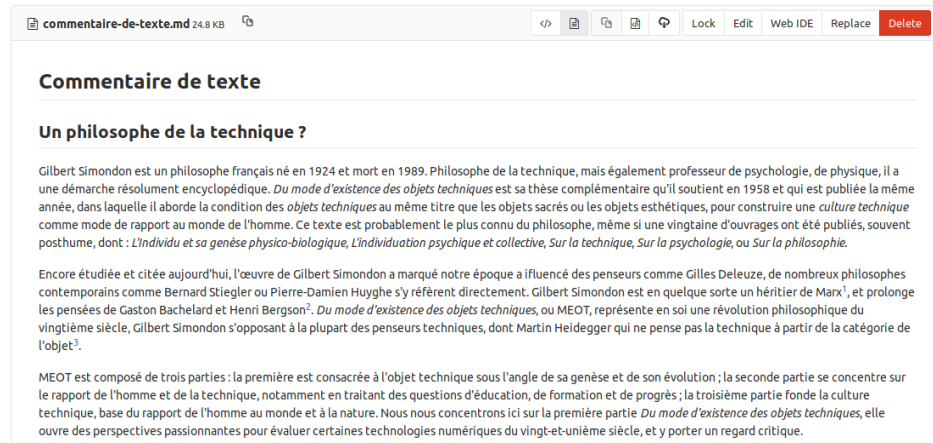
commentaire-de-texte.md 24.8 KB

Lock Edit Web IDE Replace Delete

Commentaire de texte

Un philosophe de la technique ?

Gilbert Simondon est un philosophe français né en 1924 et mort en 1989. Philosophe de la technique, mais également professeur de psychologie, de physique, il a une démarche résolument encyclopédique. *Du mode d'existence des objets techniques* est sa thèse complémentaire qu'il soutient en 1958 et qui est publiée la même année, dans laquelle il aborde la condition des *objets techniques* au même titre que les objets sacrés ou les objets esthétiques, pour construire une *culture technique* comme mode de rapport au monde de l'homme. Ce texte est probablement le plus connu du philosophe, même si une vingtaine d'ouvrages ont été publiés, souvent posthume, dont : *L'Individu et sa genèse physico-biologique*, *L'individuation psychique et collective*, *Sur la technique*, *Sur la psychologie*, ou *Sur la philosophie*.

Encore étudiée et citée aujourd'hui, l'œuvre de Gilbert Simondon a marqué notre époque a ifluencé des penseurs comme Gilles Deleuze, de nombreux philosophes contemporains comme Bernard Stiegler ou Pierre-Damien Huyghe s'y réfèrent directement. Gilbert Simondon est en quelque sorte un héritier de Marx$^1$, et prolonge les pensées de Gaston Bachelard et Henri Bergson$^2$. *Du mode d'existence des objets techniques*, ou MEOT, représente en soi une révolution philosophique du vingtième siècle, Gilbert Simondon s'opposant à la plupart des penseurs techniques, dont Martin Heidegger qui ne pense pas la technique à partir de la catégorie de l'objet$^3$.

MEOT est composé de trois parties : la première est consacrée à l'objet technique sous l'angle de sa genèse et de son évolution ; la seconde partie se concentre sur le rapport de l'homme et de la technique, notamment en traitant des questions d'éducation, de formation et de progrès ; la troisième partie fonde la culture technique, base du rapport de l'homme au monde et à la nature. Nous nous concentrons ici sur la première partie *Du mode d'existence des objets techniques*, elle ouvre des perspectives passionnantes pour évaluer certaines technologies numériques du vingt-et-unième siècle, et y porter un regard critique.